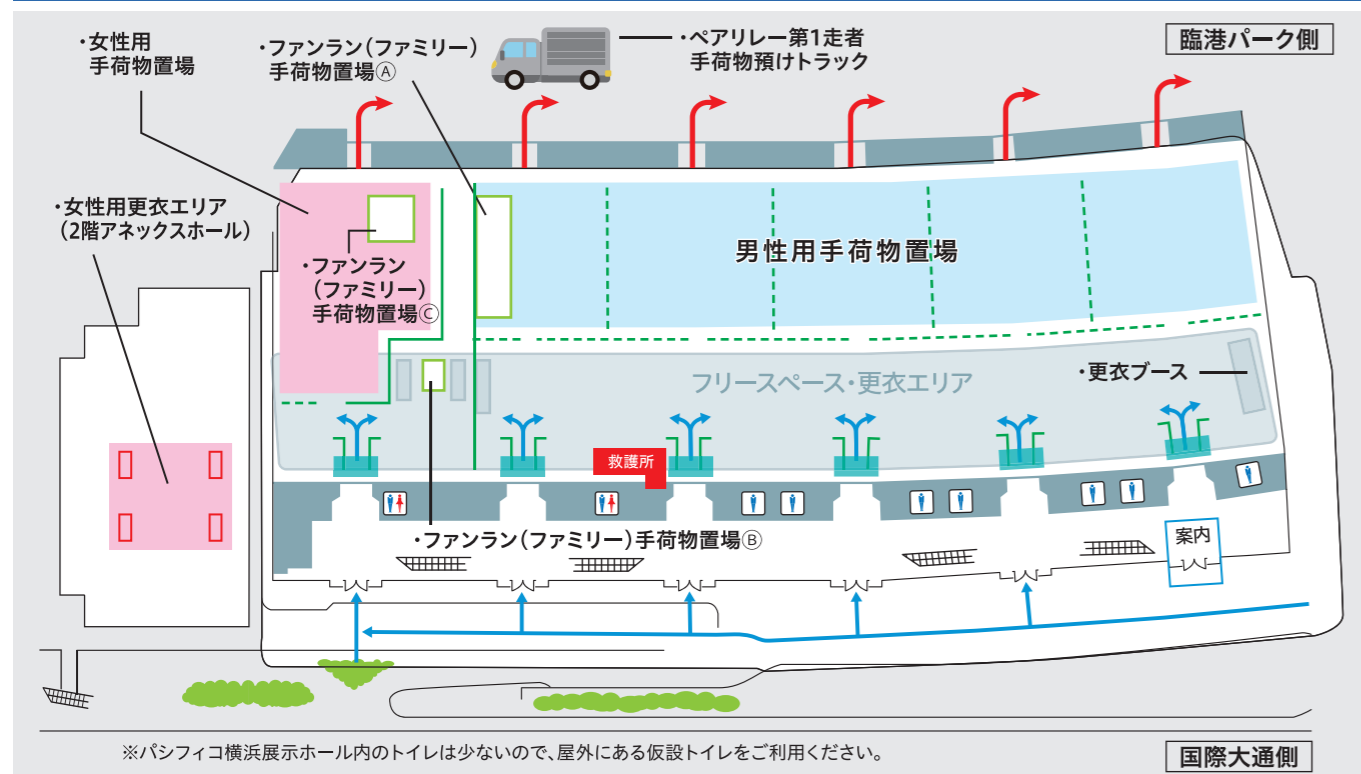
・女性用
手荷物置場

・ファンラン(ファミリー)
手荷物置場Ⓐ

・ペアリレー第1走者
手荷物預けトラック

臨港パーク側

・女性用更衣エリア
(2階アネックスホール)

・ファンラン
(ファミリー)
手荷物置場Ⓒ

男性用手荷物置場

フリースペース・更衣エリア

・更衣ブース

救護所

・ファンラン(ファミリー)手荷物置場Ⓑ

案内

※パシフィコ横浜展示ホール内のトイレは少ないので、屋外にある仮設トイレをご利用ください。

国際大通側